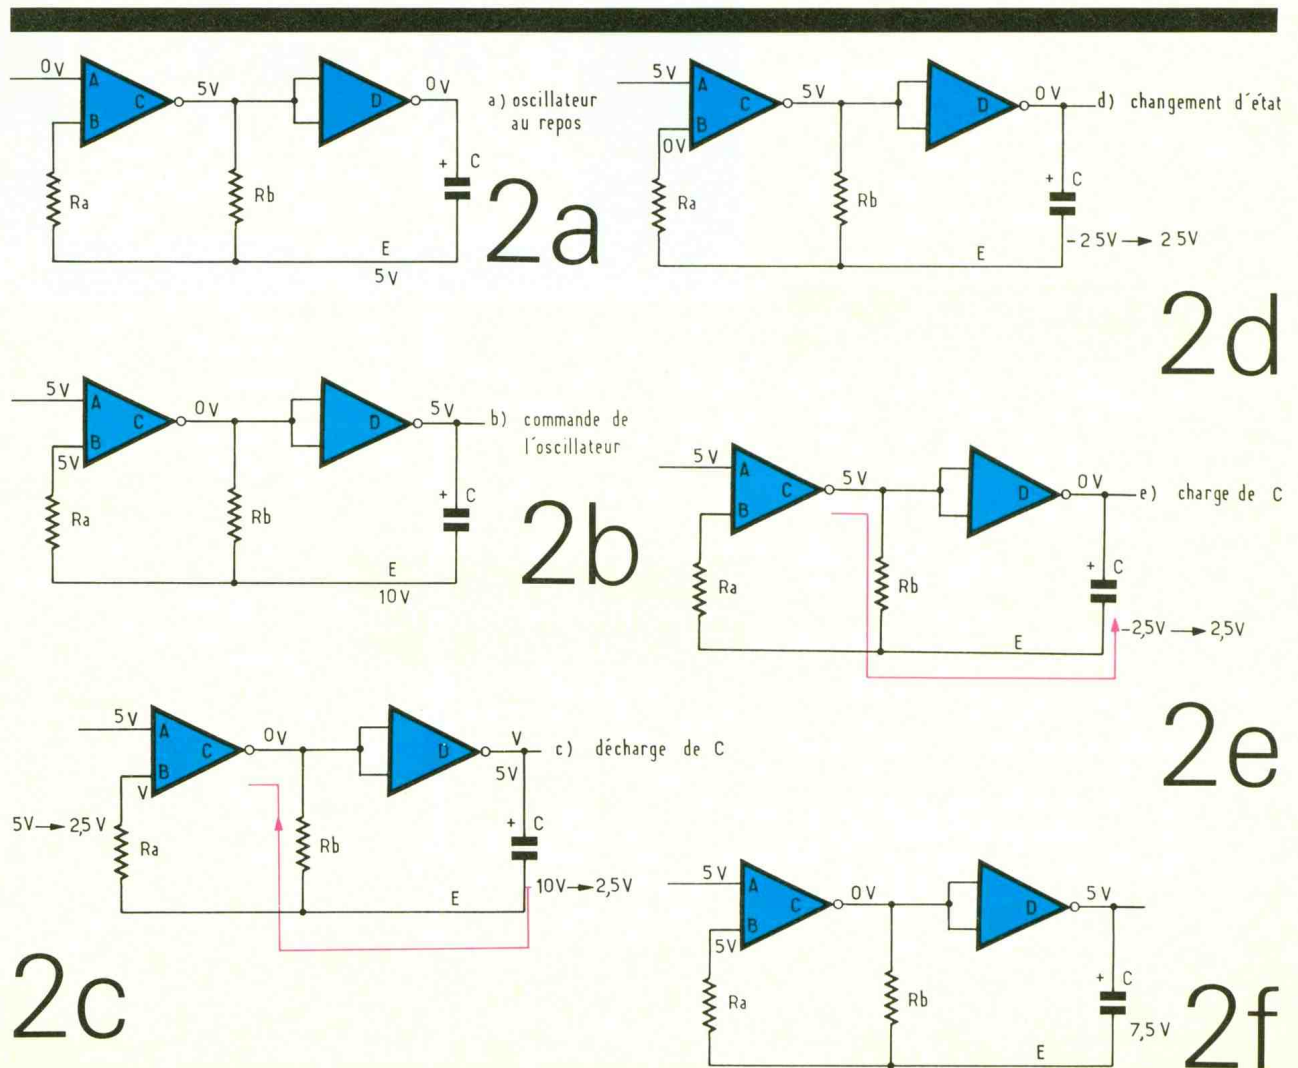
0V A B C 5V D 0V a) oscillateur au repos
+ C
Ra Rb
E
5V
2a

5V A B C 0V 5V D 0V d) changement d'état
+ C
Ra Rb
E -2 5V → 2 5V
2d

5V A B C 5V 0V D 5V b) commande de l'oscillateur
+ C
Ra Rb
E
10V
2b

5V A B C 5V D 0V e) charge de C
+ C
Ra Rb
E -2,5V → 2,5V
2e

5V A B C V 0V D V c) décharge de C
5V
5V → 2,5 V
+ C
Ra Rb
E 10V → 2,5V
2c

5V A B C 5V 0V D 5V
+ C
Ra Rb
7,5 V
E
2f